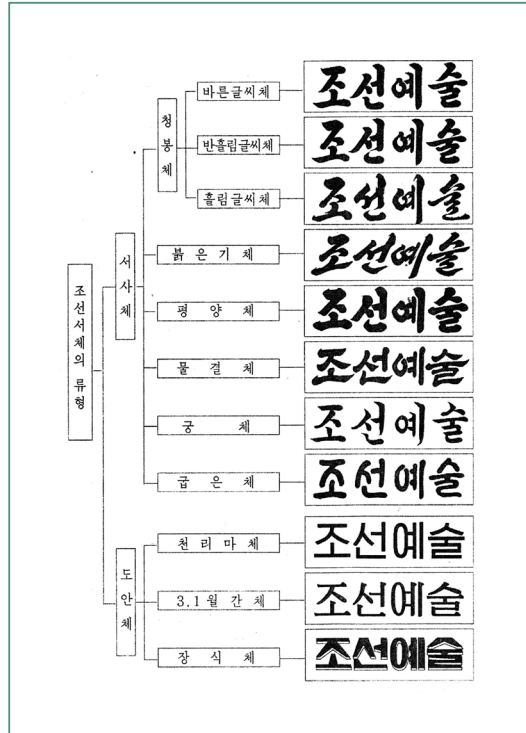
조선서체의 류형

서사체

청봉체

바른글씨체 조선예술

반흘림글씨체 조선예술

흘림글씨체 조선예술

붉은기체 조선예술

평양체 조선예술

물결체 조선예술

궁체 조선예술

굵은체 조선예술

도안체

천리마체 조선예술

3.1월간체 조선예술

장식체 조선예술